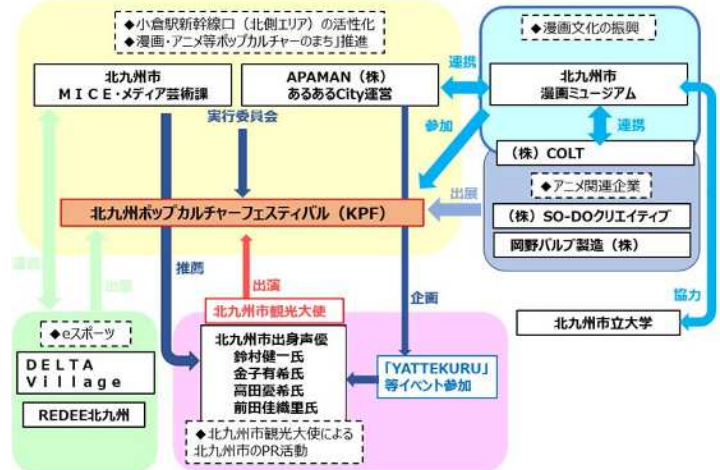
◆小倉駅新幹線口（北側エリア）の活性化
◆漫画・アニメ等ポップカルチャーのまち」推進

◆漫画文化の振興

北九州市
ＭＩＣＥ・メディア芸術課

APAMAN（株）
あるあるCity運営

連携

北九州市
漫画ミュージアム

実行委員会

参加

連携

（株）COLT

出展

◆アニメ関連企業

北九州ポップカルチャーフェスティバル（KPF）

（株）SO-DOクリエイティブ

岡野バルブ製造（株）

連携

出展

推薦

出演

企画

協力

北九州市観光大使

◆eスポーツ

北九州市出身声優
鈴村健一氏
金子有希氏
高田憂希氏
前田佳織里氏

北九州市立大学

DELTA Village

「YATTEKURU」等イベント参加

REDEE北九州

◆北九州市観光大使による北九州市のPR活動